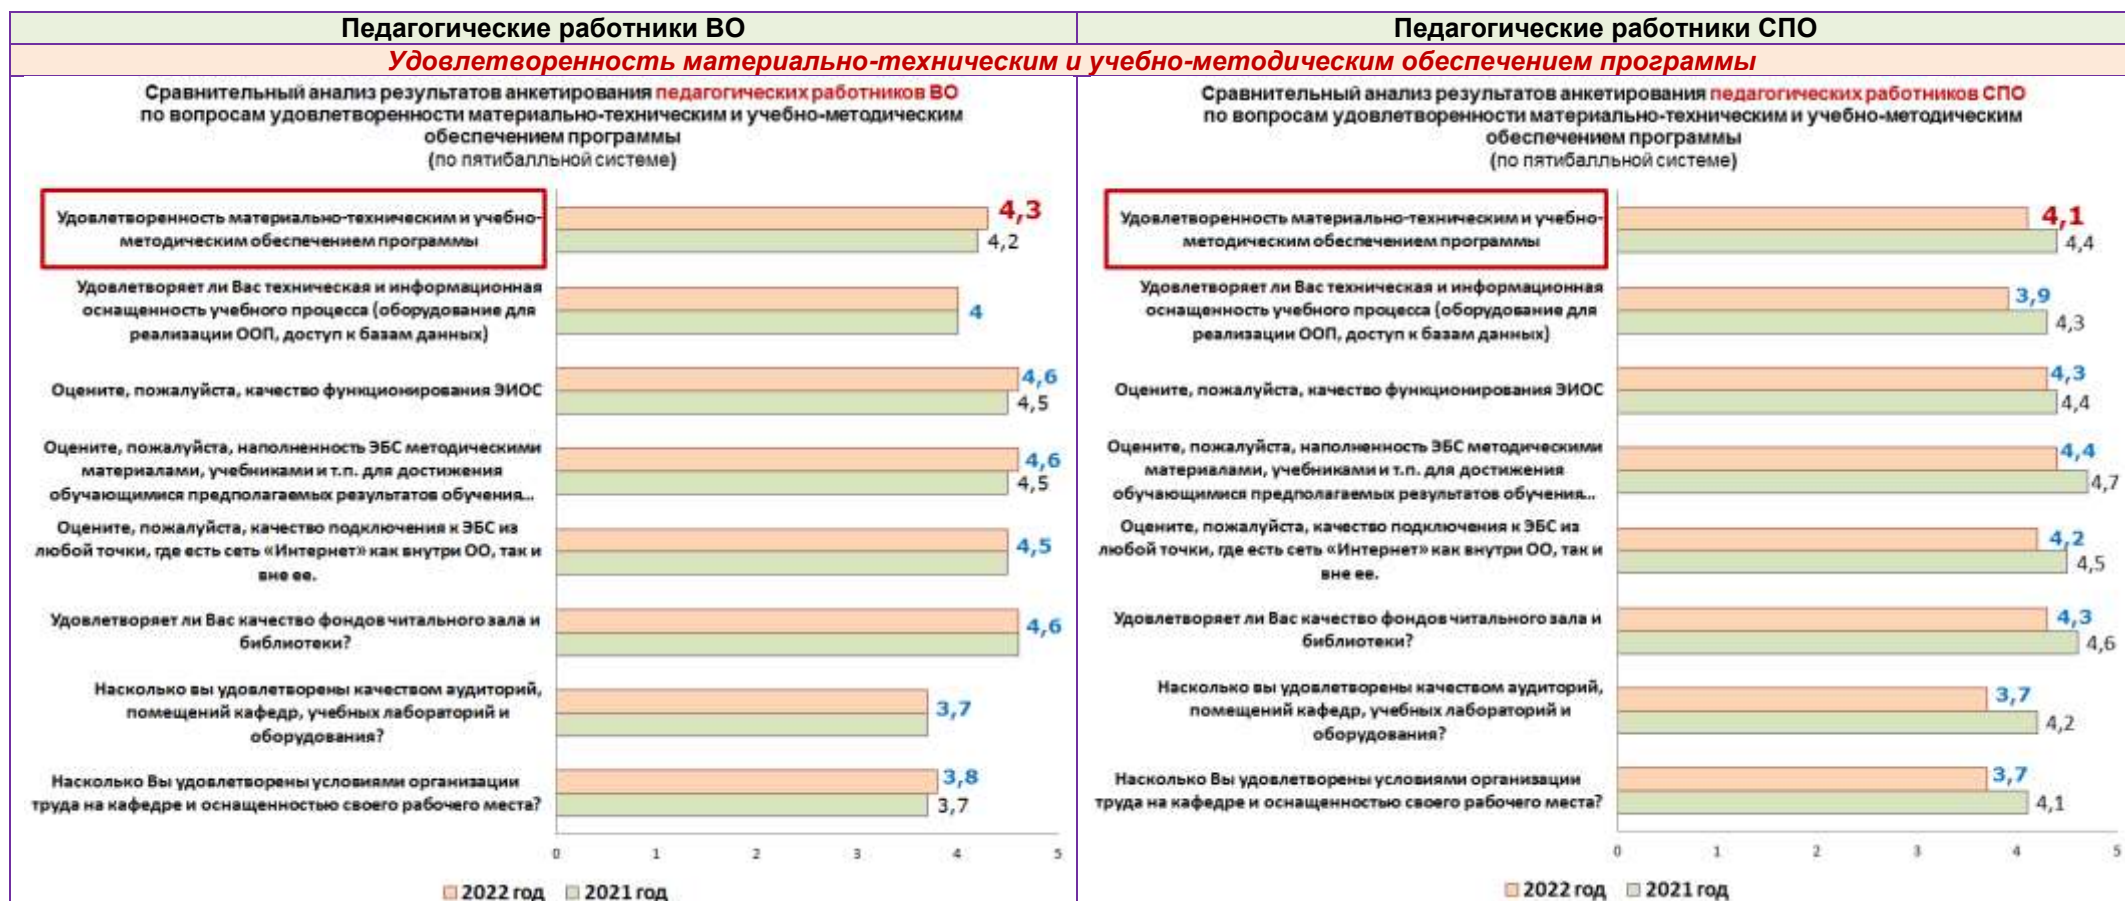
| Педагогические работники ВО | Педагогические работники СПО |
|---|---|

Удовлетворенность материально-техническим и учебно-методическим обеспечением программы

Сравнительный анализ результатов анкетирования педагогических работников ВО по вопросам удовлетворенности материально-техническим и учебно-методическим обеспечением программы (по пятибалльной системе)

Удовлетворенность материально-техническим и учебно-методическим обеспечением программы 4,3 4,2

Удовлетворяет ли Вас техническая и информационная оснащенность учебного процесса (оборудование для реализации ООП, доступ к базам данных) 4

Оцените, пожалуйста, качество функционирования ЭИОС 4,6 4,5

Оцените, пожалуйста, наполненность ЭБС методическими материалами, учебниками и т.п. для достижения обучающимися предполагаемых результатов обучения... 4,6 4,5

Оцените, пожалуйста, качество подключения к ЭБС из любой точки, где есть сеть «Интернет» как внутри ОО, так и вне ее. 4,5

Удовлетворяет ли Вас качество фондов читального зала и библиотеки? 4,6

Насколько вы удовлетворены качеством аудиторий, помещений кафедр, учебных лабораторий и оборудования? 3,7

Насколько Вы удовлетворены условиями организации труда на кафедре и оснащенностью своего рабочего места? 3,8 3,7

0 1 2 3 4 5

2022 год 2021 год

Сравнительный анализ результатов анкетирования педагогических работников СПО по вопросам удовлетворенности материально-техническим и учебно-методическим обеспечением программы (по пятибалльной системе)

Удовлетворенность материально-техническим и учебно-методическим обеспечением программы 4,1 4,4

Удовлетворяет ли Вас техническая и информационная оснащенность учебного процесса (оборудование для реализации ООП, доступ к базам данных) 3,9 4,3

Оцените, пожалуйста, качество функционирования ЭИОС 4,3 4,4

Оцените, пожалуйста, наполненность ЭБС методическими материалами, учебниками и т.п. для достижения обучающимися предполагаемых результатов обучения... 4,4 4,7

Оцените, пожалуйста, качество подключения к ЭБС из любой точки, где есть сеть «Интернет» как внутри ОО, так и вне ее. 4,2 4,5

Удовлетворяет ли Вас качество фондов читального зала и библиотеки? 4,3 4,6

Насколько вы удовлетворены качеством аудиторий, помещений кафедр, учебных лабораторий и оборудования? 3,7 4,2

Насколько Вы удовлетворены условиями организации труда на кафедре и оснащенностью своего рабочего места? 3,7 4,1

0 1 2 3 4 5

2022 год 2021 год